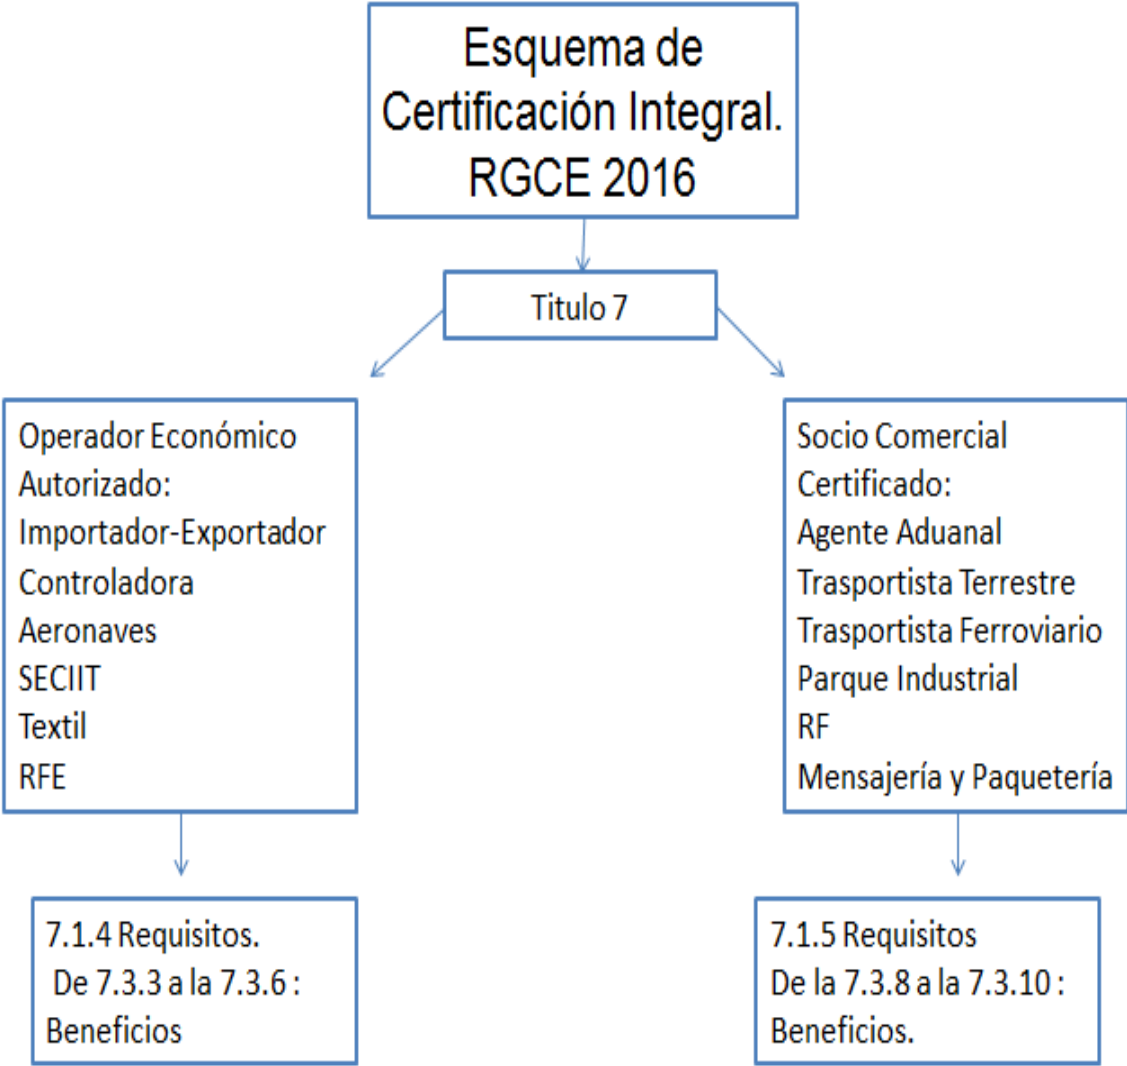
Esquema de Certificación Integral. RGCE 2016

Titulo 7

Operador Económico Autorizado:
Importador-Exportador
Controladora
Aeronaves
SECIIT
Textil
RFE

Socio Comercial Certificado:
Agente Aduanal
Trasportista Terrestre
Trasportista Ferroviario
Parque Industrial
RF
Mensajería y Paquetería

7.1.4 Requisitos.
De 7.3.3 a la 7.3.6 :
Beneficios

7.1.5 Requisitos
De la 7.3.8 a la 7.3.10 :
Beneficios.